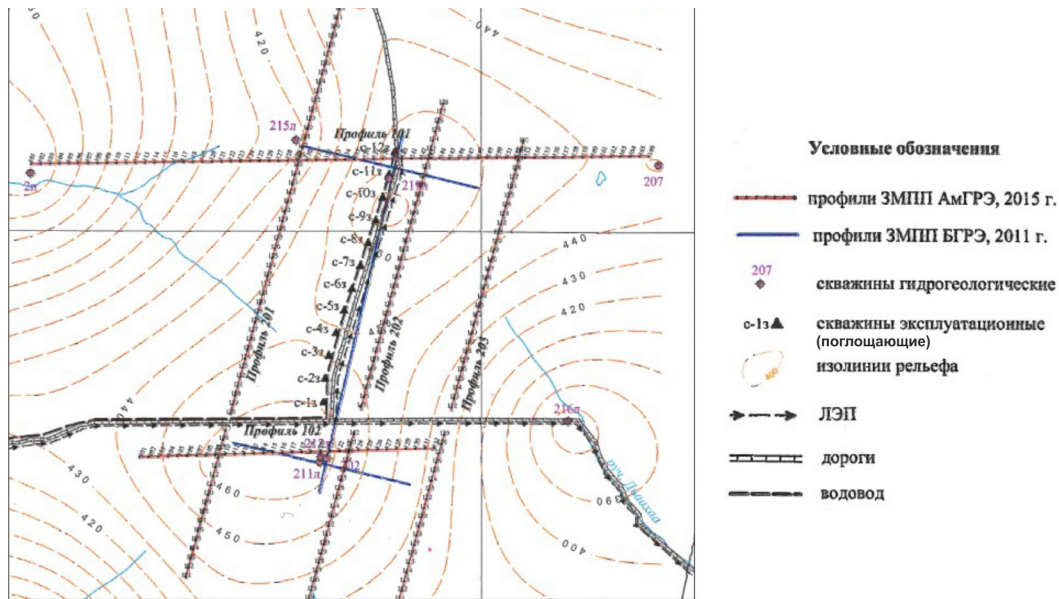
430
420
440
215л
Профиль 101
с-12з
с-11з
с-10з
219л
с-9з
с-8з
с-7з
с-6з
с-5з
с-4з
с-3з
с-2з
с-1з
2л
207
440
430
420
Профиль 201
Профиль 202
Профиль 203
216л
Профиль 102
212л
211л
212
460
450
430
420
390
400
руч. Прохиха

Условные обозначения
профили ЗМПП АмГРЭ, 2015 г.
профили ЗМПП БГРЭ, 2011 г.
207
скважины гидрогеологические
с-1з
скважины эксплуатационные (поглощающие)
изолинии рельефа
ЛЭП
дороги
водовод